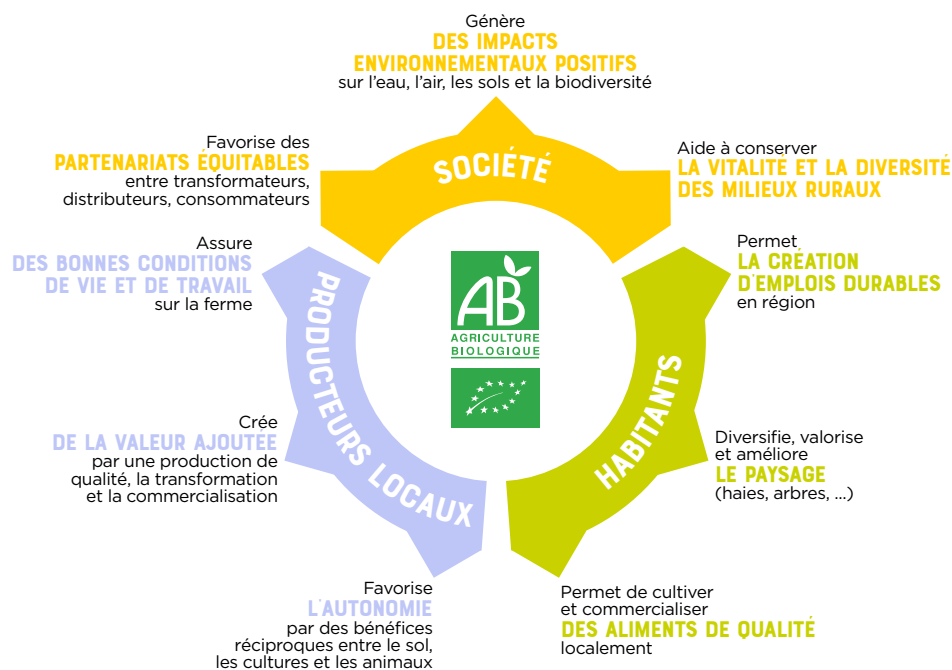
Génère
DES IMPACTS ENVIRONNEMENTAUX POSITIFS
sur l'eau, l'air, les sols et la biodiversité

Favorise des
PARTENARIATS ÉQUITABLES
entre transformateurs, distributeurs, consommateurs

SOCIÉTÉ

Aide à conserver
LA VITALITÉ ET LA DIVERSITÉ DES MILIEUX RURAUX

Assure
DES BONNES CONDITIONS DE VIE ET DE TRAVAIL
sur la ferme

AB
AGRICULTURE BIOLOGIQUE

Permet
LA CRÉATION D'EMPLOIS DURABLES
en région

PRODUCTEURS LOCAUX

HABITANTS

Crée
DE LA VALEUR AJOUTÉE
par une production de qualité, la transformation et la commercialisation

Diversifie, valorise et améliore
LE PAYSAGE
(haies, arbres, ...)

Favorise
L'AUTONOMIE
par des bénéfices réciproques entre le sol, les cultures et les animaux

Permet de cultiver et commercialiser
DES ALIMENTS DE QUALITÉ
localement